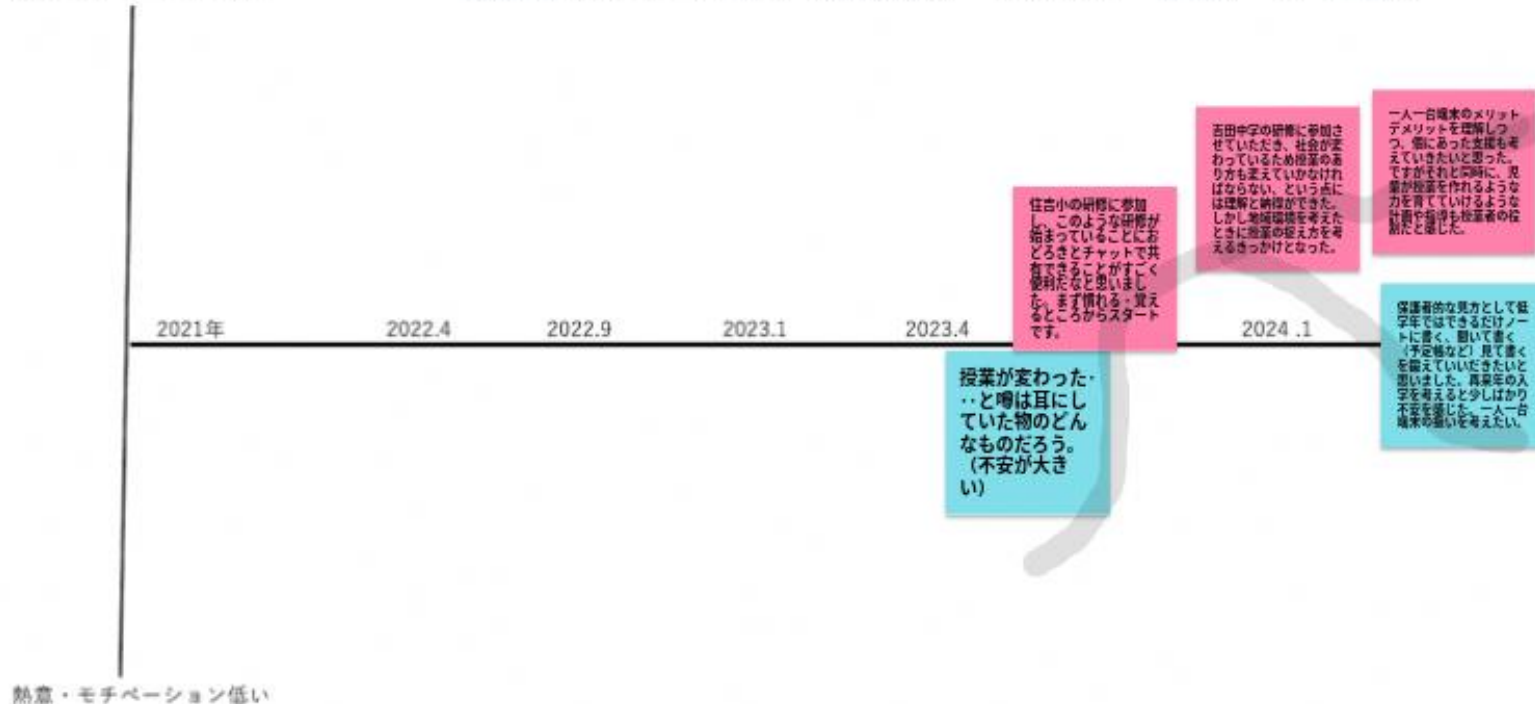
2021年

2022.4

2022.9

2023.1

2023.4

2024 .1

住吉小の研修に参加し、このような研修が始まっていることにおどろきとチャットで共有できることがすごく便利だなと思いました。まず慣れる・覚えるところからスタートです。

吉田中学の研修に参加させていただき、社会が変わっているため授業のあり方も変えていかなければならない、という点には理解と納得ができた。しかし地域環境を考えたときに授業の捉え方を考えるきっかけとなった。

一人一台端末のメリットデメリットを理解しつつ、個にあった支援も考えていきたいと思った。ですがそれと同時に、児童が授業を作れるような力を育てていけるような計画や指導も授業者の役割だと感じた。

授業が変わった・・と噂は耳にしていた物のどんなものだろう。（不安が大きい）

保護者的な見方として低学年ではできるだけノートに書く、聞いて書く（不定稿など）見て書くを鍛えていただきたいと思いました。再来年の入学を考えると少しばかり不安を感じた。一人一台端末の扱いを考えたい。

熱意・モチベーション低い